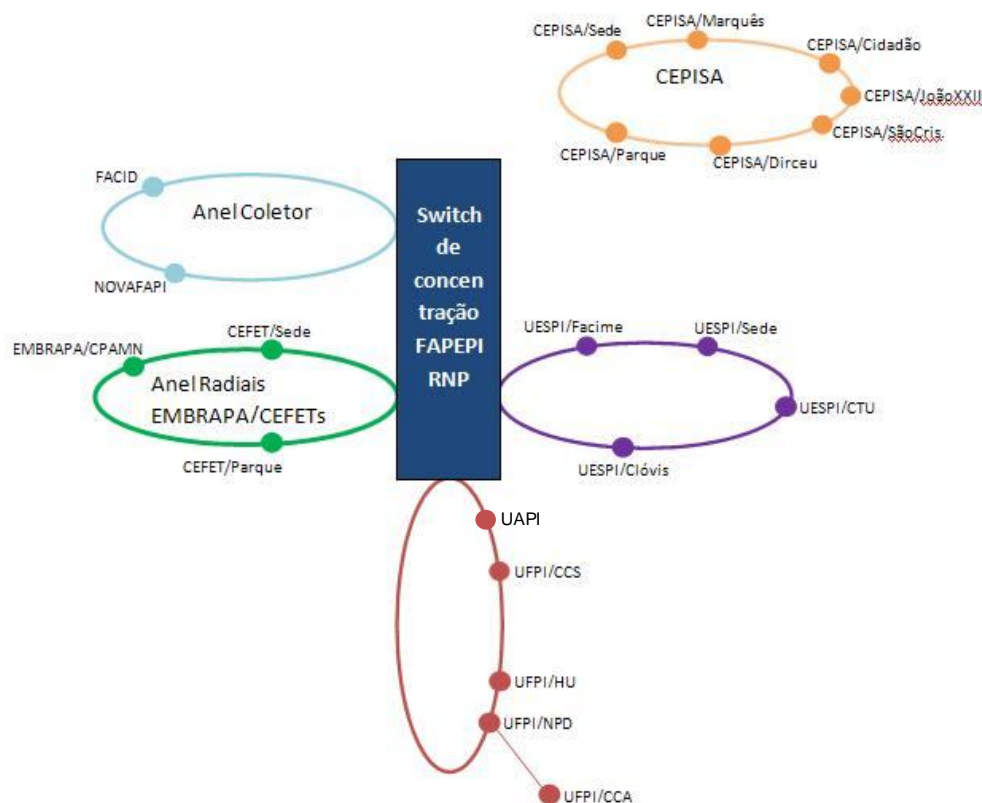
CEPISA/Sede
CEPISA/Marquês
CEPISA/Cidadão
CEPISA
CEPISA/JoãoXXIII
CEPISA/SãoCris.
CEPISA/Parque
CEPISA/Dirceu

FACID
Anel Coletor
NOVAFAPI

Switch de concen tração FAPEPI RNP

EMBRAPA/CPAMN
CEFET/Sede
Anel Radiais EMBRAPA/CEFETs
CEFET/Parque

UESPI/Facime
UESPI/Sede
UESPI/CTU
UESPI/Clóvis

UAPI
UFPI/CCS
UFPI/HU
UFPI/NPD
UFPI/CCA